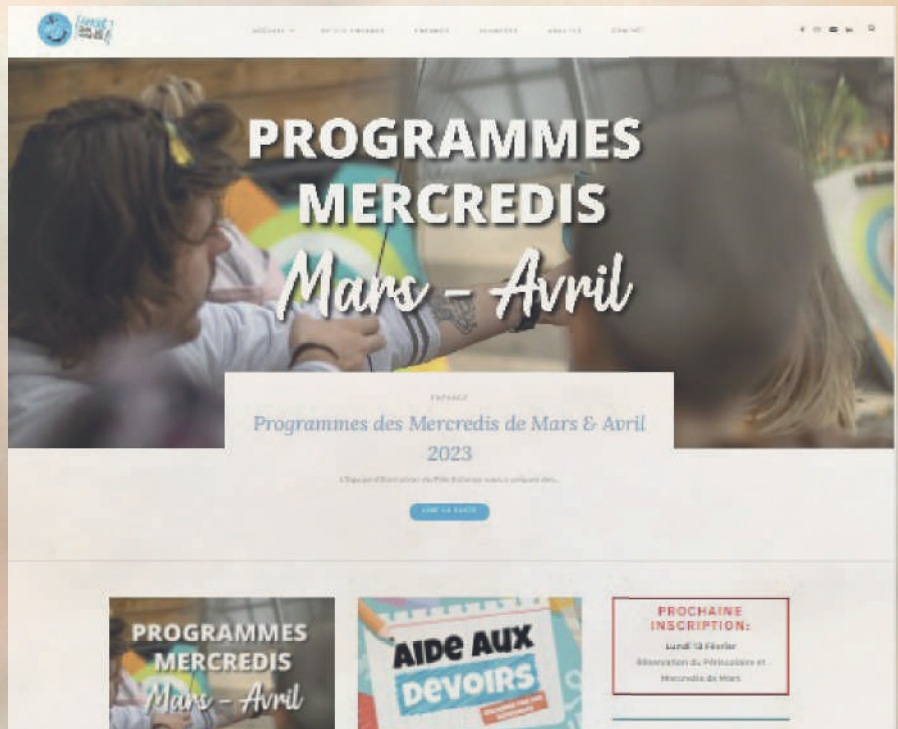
ACCUEIL ▾ PETITE ENFANCE ENFANCE JEUNESSE ADULTES CONTACT

PROGRAMMES MERCREDIS Mars - Avril

ENFANCE

Programmes des Mercredis de Mars & Avril 2023

L'Equipe d'Animation du Pôle Enfance vous a préparé des...

LIRE LA SUITE

PROGRAMMES MERCREDIS Mars - Avril

AIDE AUX DEVOIRS

PROCHAINE INSCRIPTION:

Lundi 13 Février

Réservation du Périscolaire et Mercredis de Mars